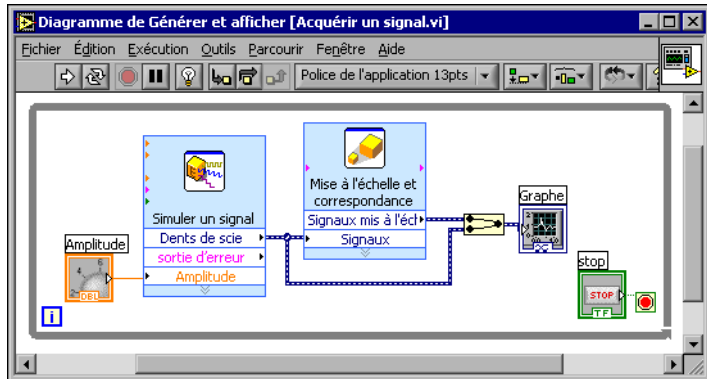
Diagramme de Générer et afficher [Acquérir un signal.vi]

Fichier Édition Exécution Outils Parcourir Fenêtre Aide

Police de l'application 13pts

Simuler un signal
Dents de scie
sortie d'erreur
Amplitude

Mise à l'échelle et correspondance
Signaux mis à l'éch
Signaux

Graphe

Amplitude

DBL

stop

STOP

TF

i